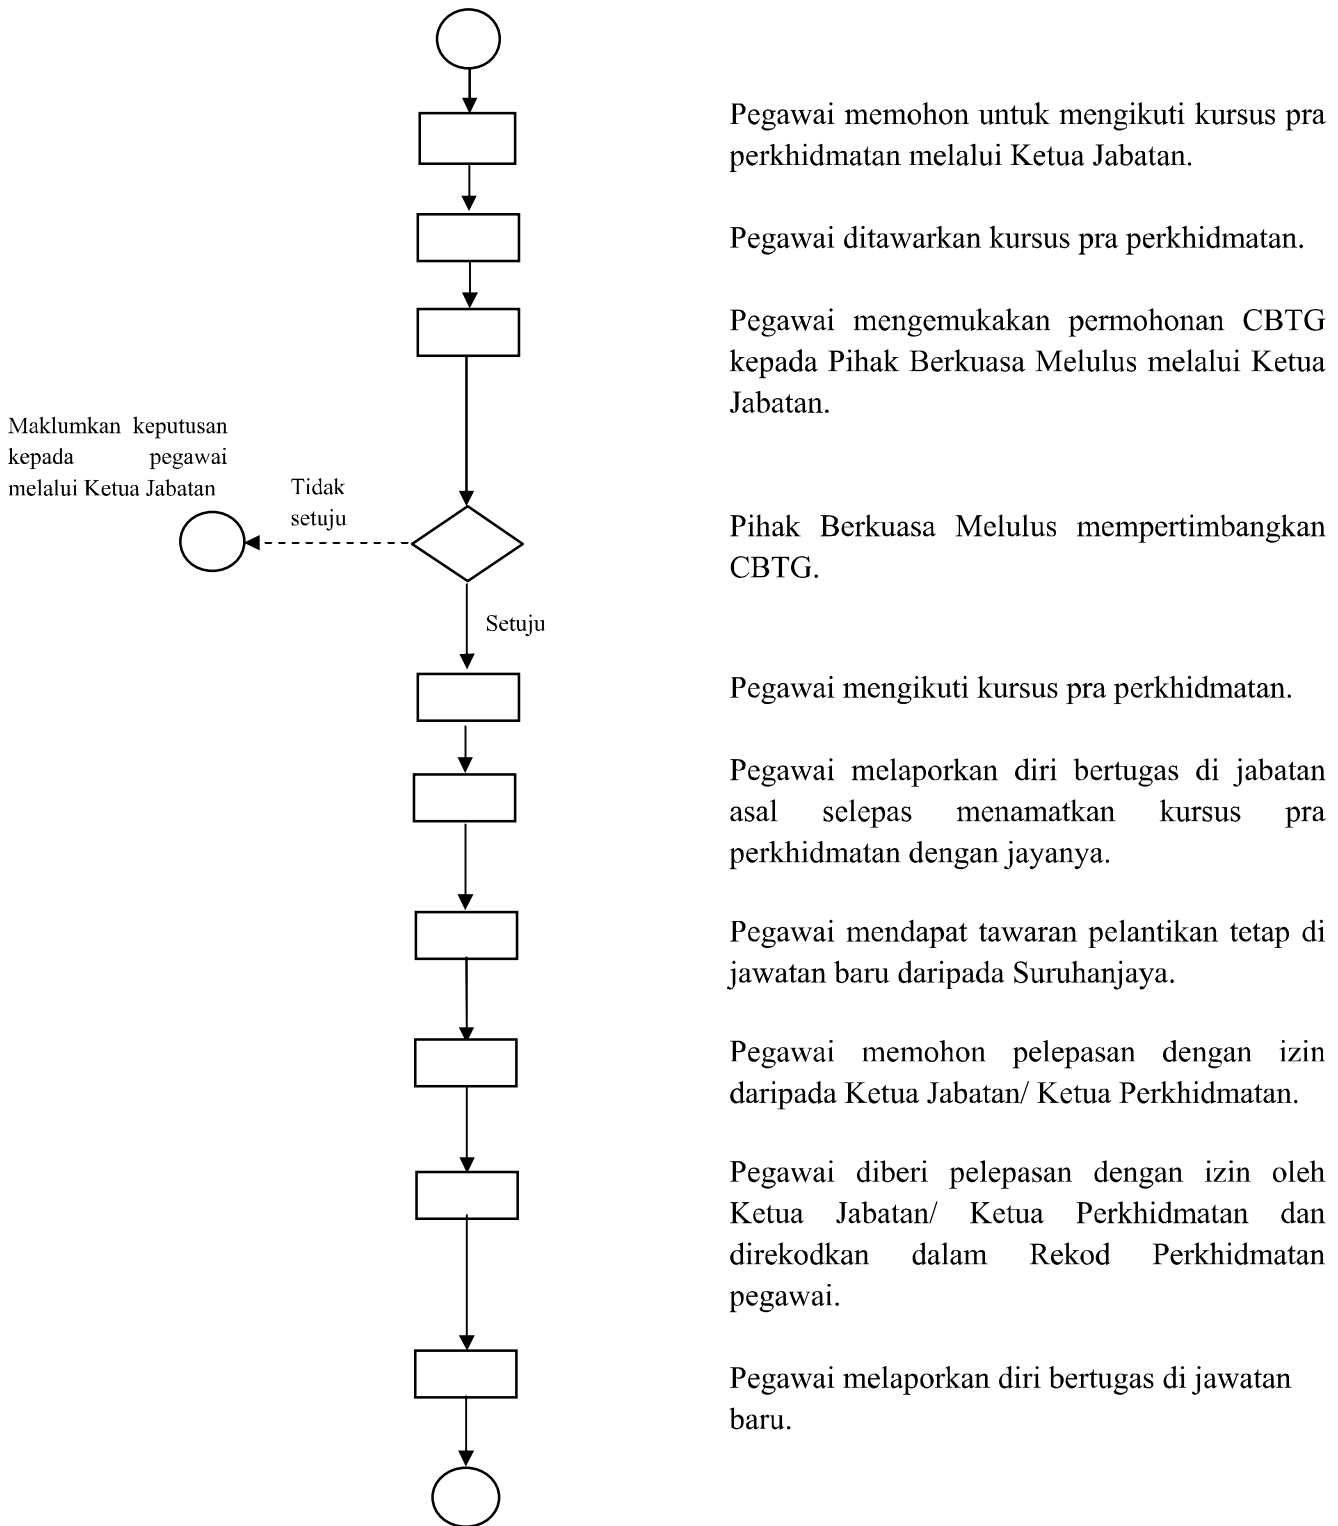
Pegawai memohon untuk mengikuti kursus pra perkhidmatan melalui Ketua Jabatan.

Pegawai ditawarkan kursus pra perkhidmatan.

Pegawai mengemukakan permohonan CBTG kepada Pihak Berkuasa Melulus melalui Ketua Jabatan.

Maklumkan keputusan kepada pegawai melalui Ketua Jabatan

Tidak setuju

Pihak Berkuasa Melulus mempertimbangkan CBTG.

Setuju

Pegawai mengikuti kursus pra perkhidmatan.

Pegawai melaporkan diri bertugas di jabatan asal selepas menamatkan kursus pra perkhidmatan dengan jayanya.

Pegawai mendapat tawaran pelantikan tetap di jawatan baru daripada Suruhanjaya.

Pegawai memohon pelepasan dengan izin daripada Ketua Jabatan/ Ketua Perkhidmatan.

Pegawai diberi pelepasan dengan izin oleh Ketua Jabatan/ Ketua Perkhidmatan dan direkodkan dalam Rekod Perkhidmatan pegawai.

Pegawai melaporkan diri bertugas di jawatan baru.